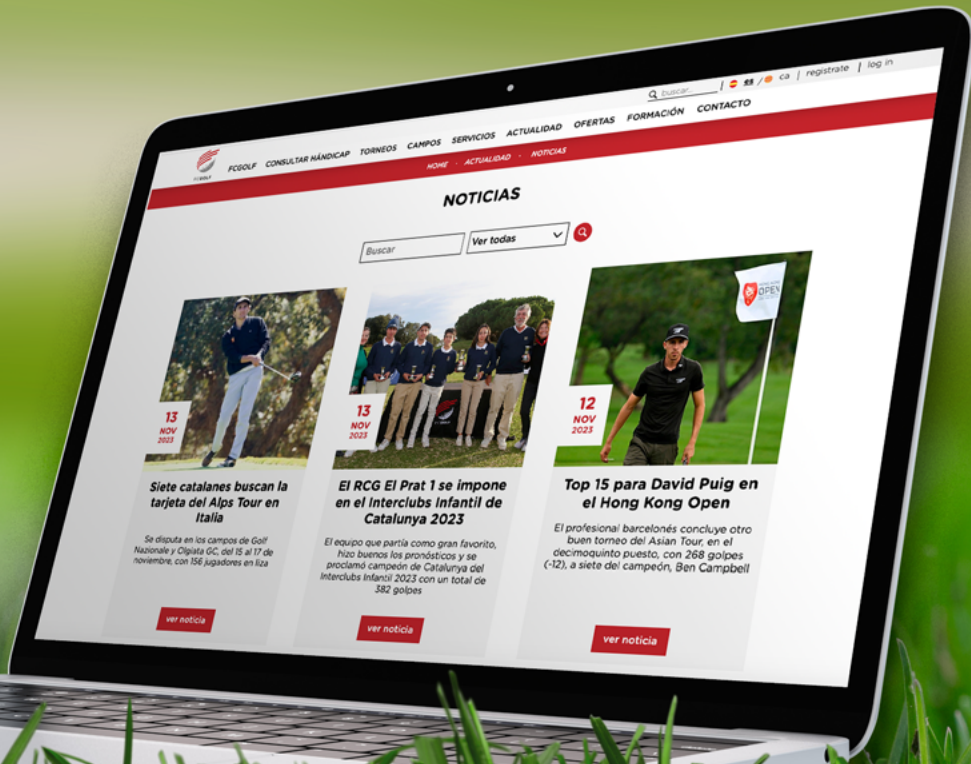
buscar... | es / ca | registrate | log in

FCGOLF

FCGOLF CONSULTAR HÁNDICAP TORNEOS CAMPOS SERVICIOS ACTUALIDAD OFERTAS FORMACIÓN CONTACTO

HOME · ACTUALIDAD · NOTICIAS

NOTICIAS

Buscar | Ver todas

13 NOV 2023

Siete catalanes buscan la tarjeta del Alps Tour en Italia

Se disputa en los campos de Golf Nazionale y Olgiata GC, del 15 al 17 de noviembre, con 156 jugadores en liza

ver noticia

13 NOV 2023

El RCG El Prat 1 se impone en el Interclubs Infantil de Catalunya 2023

El equipo que partía como gran favorito, hizo buenos los pronósticos y se proclamó campeón de Catalunya del Interclubs Infantil 2023 con un total de 382 golpes

ver noticia

12 NOV 2023

OPEN

Top 15 para David Puig en el Hong Kong Open

El profesional barcelonés concluye otro buen torneo del Asian Tour, en el decimoquinto puesto, con 268 golpes (-12), a siete del campeón, Ben Campbell

ver noticia